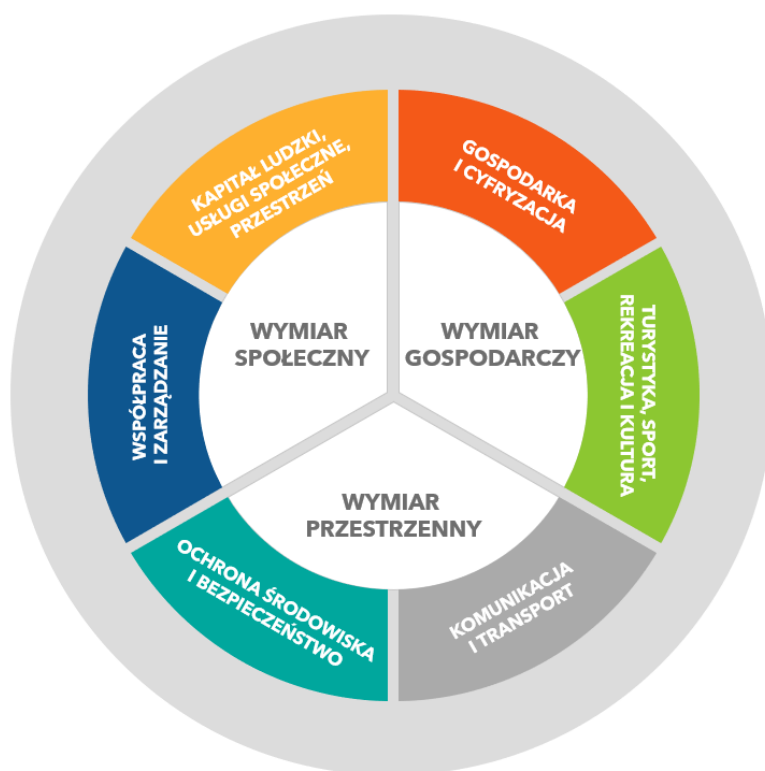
KAPITAŁ LUDZKI, USŁUGI SPOŁECZNE, PRZESTRZEŃ

GOSPODARKA I CYFRYZACJA

TURYSTYKA, SPORT, REKREACJA I KULTURA

KOMUNIKACJA I TRANSPORT

OCHRONA ŚRODOWISKA I BEZPIECZEŃSTWO

WSPÓŁPRACA I ZARZĄDZANIE

WYMIAR SPOŁECZNY

WYMIAR GOSPODARCZY

WYMIAR PRZESTRZENNY